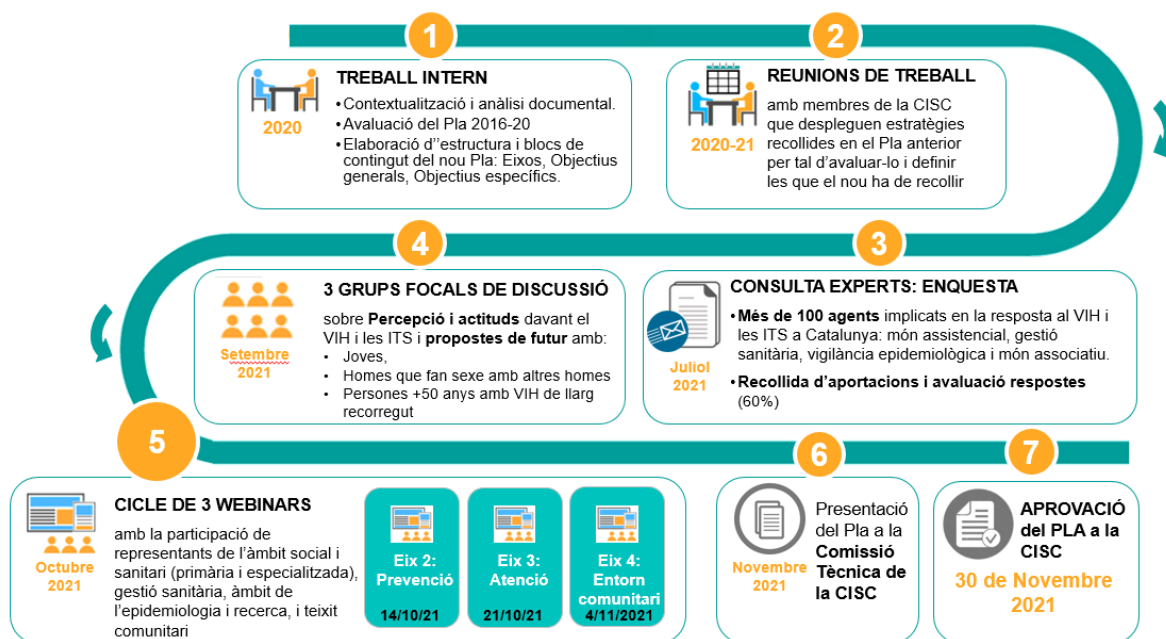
1

2

2020

TREBALL INTERN

• Contextualització i anàlisi documental.
• Avaluació del Pla 2016-20
• Elaboració d''estructura i blocs de contingut del nou Pla: Eixos, Objectius generals, Objectius específics.

2020-21

REUNIONS DE TREBALL

amb membres de la CISC que despleguen estratègies recollides en el Pla anterior per tal d'avaluar-lo i definir les que el nou ha de recollir

4

3

Setembre 2021

3 GRUPS FOCALS DE DISCUSSIÓ

sobre **Percepció i actituds** davant el VIH i les ITS i **propostes de futur** amb:
• Joves,
• Homes que fan sexe amb altres homes
• Persones +50 anys amb VIH de llarg recorregut

Juliol 2021

CONSULTA EXPERTS: ENQUESTA

• **Més de 100 agents** implicats en la resposta al VIH i les ITS a Catalunya: món assistencial, gestió sanitària, vigilància epidemiològica i món associatiu.
• **Recollida d'aportacions i avaluació respostes** (60%)

5

6

7

Octubre 2021

CICLE DE 3 WEBINARS

amb la participació de representants de l'àmbit social i sanitari (primària i especialitzada), gestió sanitària, àmbit de l'epidemiologia i recerca, i teixit comunitari

Eix 2: Prevenció
14/10/21

Eix 3: Atenció
21/10/21

Eix 4: Entorn comunitari
4/11/2021

Novembre 2021

Presentació del Pla a la **Comissió Tècnica de la CISC**

APROVACIÓ del PLA a la CISC

30 de Novembre 2021